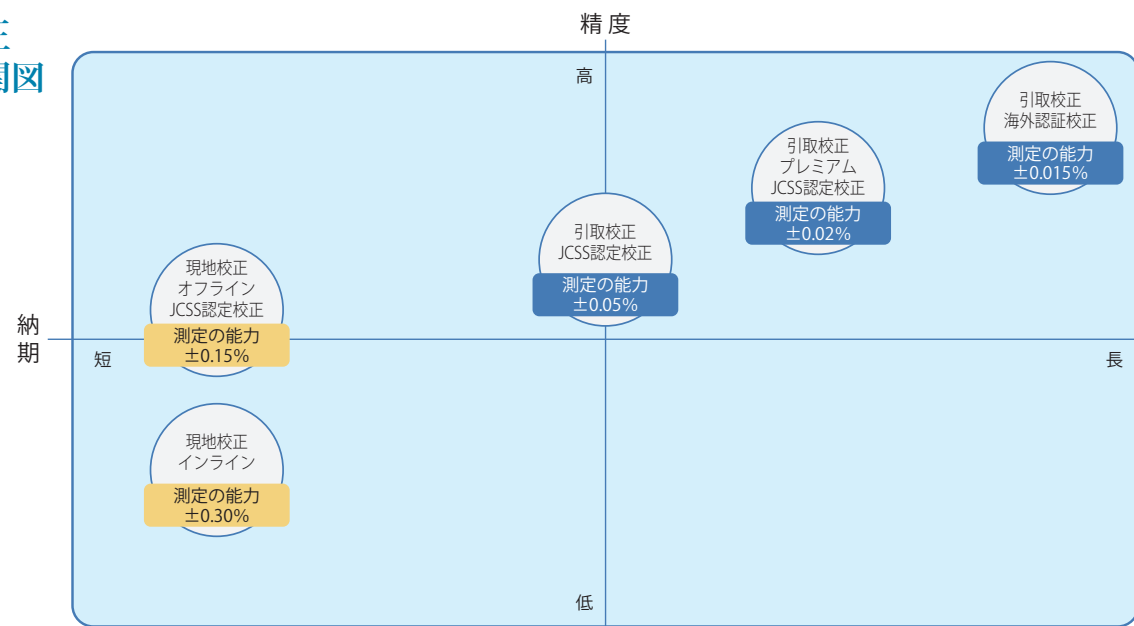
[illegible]
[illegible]図

精度

高

引取校正
海外認証校正
測定の能力
±0.015%

引取校正
プレミアム
JCSS認定校正
測定の能力
±0.02%

引取校正
JCSS認定校正
測定の能力
±0.05%

現地校正
オフライン
JCSS認定校正
測定の能力
±0.15%

納期

短

長

現地校正
インライン
測定の能力
±0.30%

低